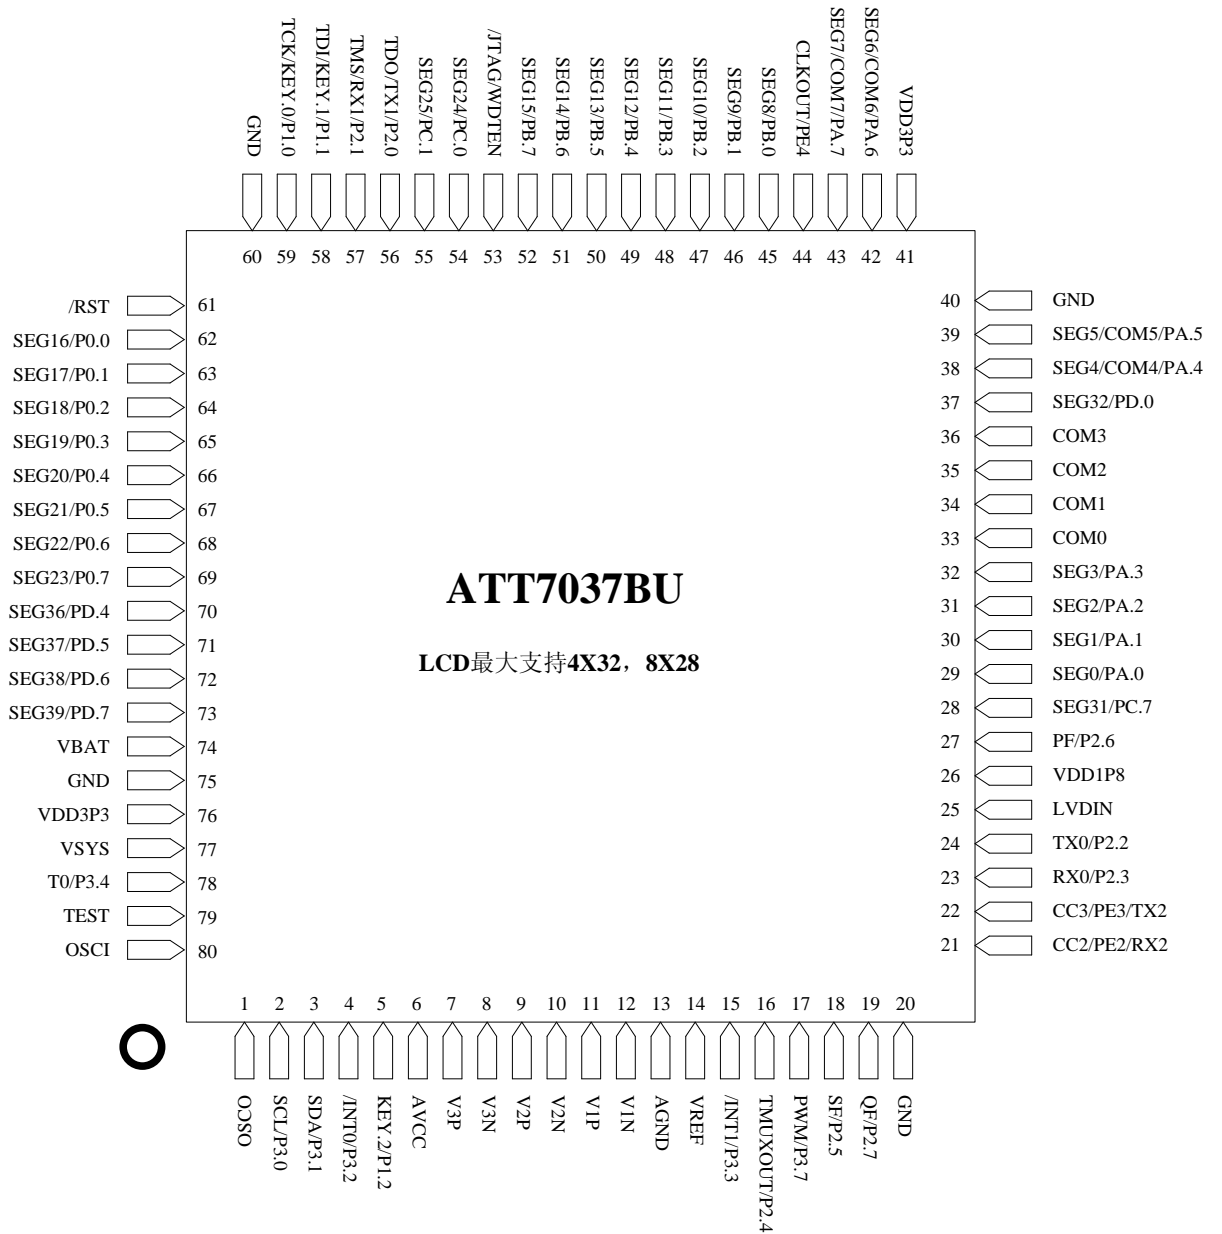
GND
TCK/KEY.0/P1.0
TDI/KEY.1/P1.1
TMS/RX1/P2.1
TDO/TX1/P2.0
SEG25/PC.1
SEG24/PC.0
/JTAG/WDTEN
SEG15/PB.7
SEG14/PB.6
SEG13/PB.5
SEG12/PB.4
SEG11/PB.3
SEG10/PB.2
SEG9/PB.1
SEG8/PB.0
CLKOUT/PE4
SEG7/COM7/PA.7
SEG6/COM6/PA.6
VDD3P3

60 59 58 57 56 55 54 53 52 51 50 49 48 47 46 45 44 43 42 41

/RST 61
SEG16/P0.0 62
SEG17/P0.1 63
SEG18/P0.2 64
SEG19/P0.3 65
SEG20/P0.4 66
SEG21/P0.5 67
SEG22/P0.6 68
SEG23/P0.7 69
SEG36/PD.4 70
SEG37/PD.5 71
SEG38/PD.6 72
SEG39/PD.7 73
VBAT 74
GND 75
VDD3P3 76
VSYS 77
T0/P3.4 78
TEST 79
OSCI 80

ATT7037BU

LCD最大支持4X32，8X28

40 GND
39 SEG5/COM5/PA.5
38 SEG4/COM4/PA.4
37 SEG32/PD.0
36 COM3
35 COM2
34 COM1
33 COM0
32 SEG3/PA.3
31 SEG2/PA.2
30 SEG1/PA.1
29 SEG0/PA.0
28 SEG31/PC.7
27 PF/P2.6
26 VDD1P8
25 LVDIN
24 TX0/P2.2
23 RX0/P2.3
22 CC3/PE3/TX2
21 CC2/PE2/RX2

1 2 3 4 5 6 7 8 9 10 11 12 13 14 15 16 17 18 19 20

OSCO
SCL/P3.0
SDA/P3.1
/INT0/P3.2
KEY.2/P1.2
AVCC
V3P
V3N
V2P
V2N
V1P
V1N
AGND
VREF
/INT1/P3.3
TMUXOUT/P2.4
PWM/P3.7
SF/P2.5
QF/P2.7
GND